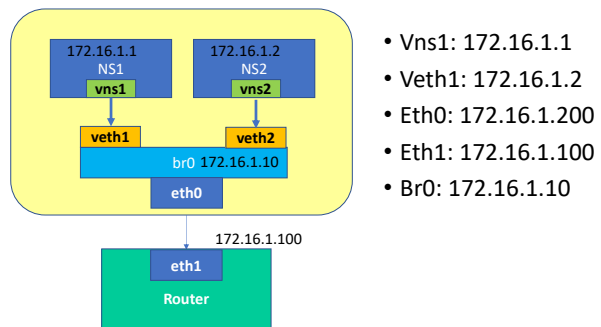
172.16.1.1
NS1
vns1

172.16.1.2
NS2
vns2

veth1

veth2

br0 172.16.1.10

eth0

172.16.1.100

eth1

Router

• Vns1: 172.16.1.1
• Veth1: 172.16.1.2
• Eth0: 172.16.1.200
• Eth1: 172.16.1.100
• Br0: 172.16.1.10